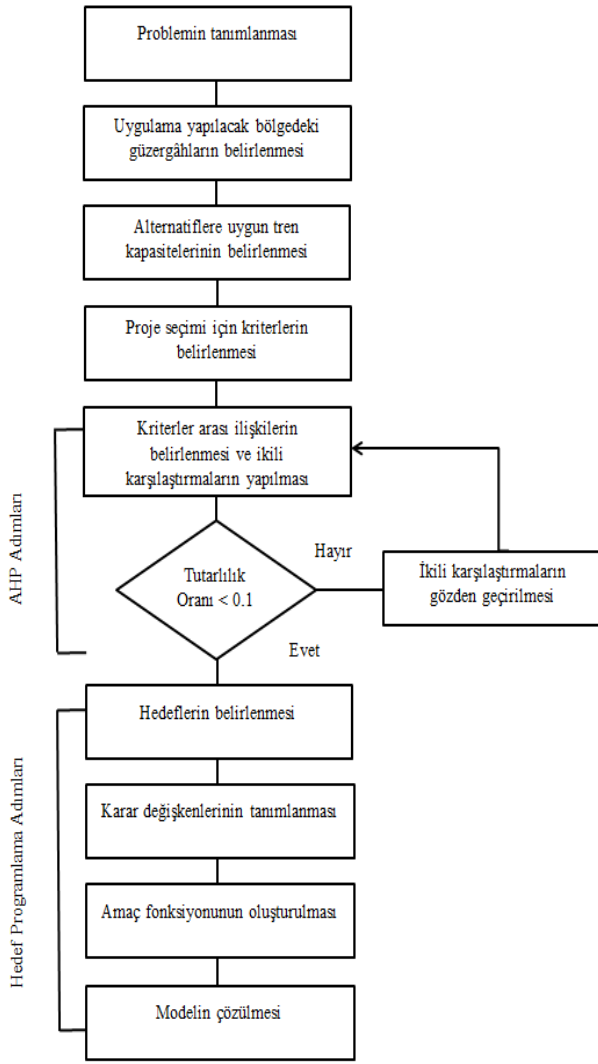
Problemin tanımlanması

Uygulama yapılacak bölgedeki güzergâhların belirlenmesi

Alternatiflere uygun tren kapasitelerinin belirlenmesi

Proje seçimi için kriterlerin belirlenmesi

AHP Adımları

Kriterler arası ilişkilerin belirlenmesi ve ikili karşılaştırmaların yapılması

Tutarlılık Oranı < 0.1

Hayır

İkili karşılaştırmaların gözden geçirilmesi

Evet

Hedef Programlama Adımları

Hedeflerin belirlenmesi

Karar değişkenlerinin tanımlanması

Amaç fonksiyonunun oluşturulması

Modelin çözülmesi